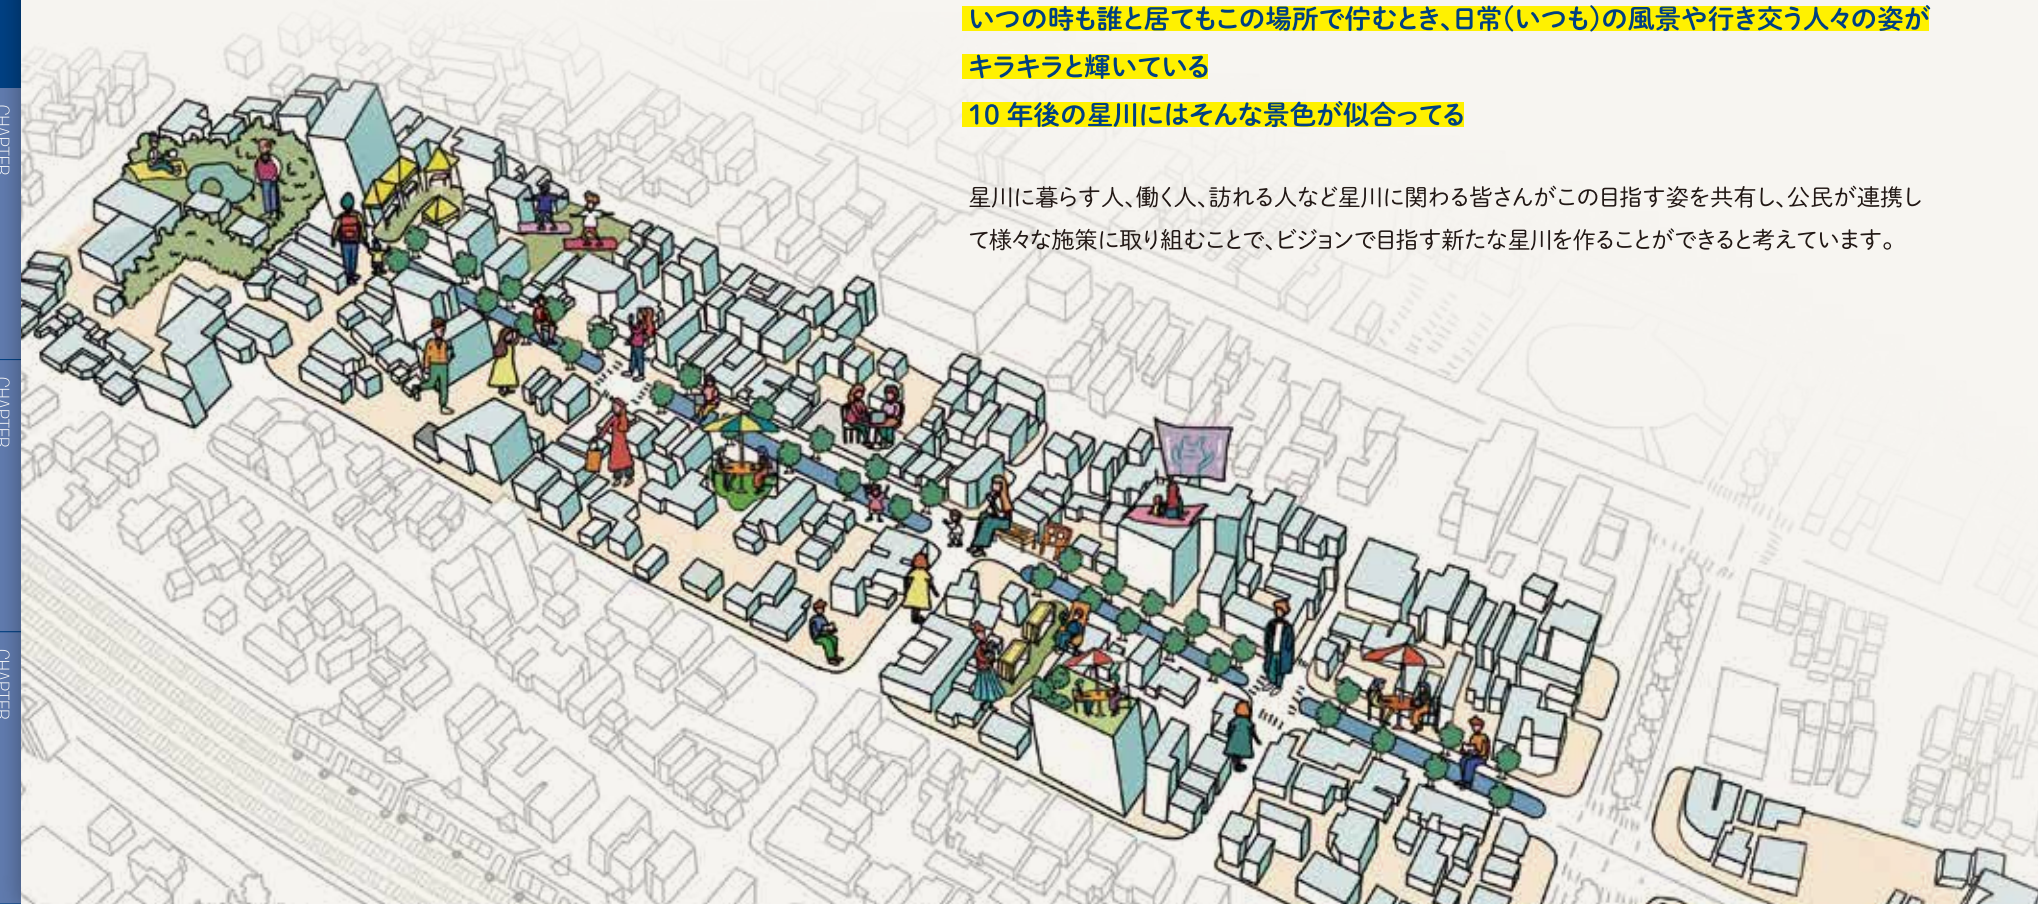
CHAPTER

CHAPTER

CHAPTER

いつの時も誰と居てもこの場所で佇むとき、日常（いつも）の風景や行き交う人々の姿がキラキラと輝いている
10 年後の星川にはそんな景色が似合ってる

星川に暮らす人、働く人、訪れる人など星川に関わる皆さんがこの目指す姿を共有し、公民が連携して様々な施策に取り組むことで、ビジョンで目指す新たな星川を作ることができると考えています。